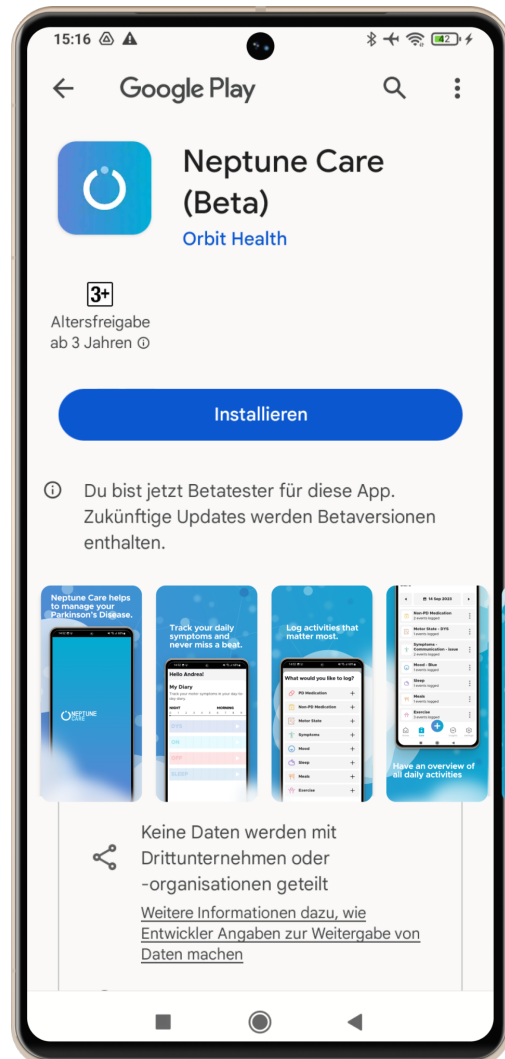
15:16

Google Play

Neptune Care (Beta)

Orbit Health

3+

Altersfreigabe ab 3 Jahren ⓘ

Installieren

ⓘ Du bist jetzt Betatester für diese App. Zukünftige Updates werden Betaversionen enthalten.

Neptune Care helps to manage your Parkinson's Disease.

NEPTUNE CARE

Track your daily symptoms and never miss a beat.

Hello Andrea!

My Diary

Log activities that matter most.

What would you like to log?

PD Medication

Non-PD Medication

Motor State

Symptoms

Mood

Sleep

Meals

Exercise

14 Sep 2023

Non-PD Medication

Motor State - DYS

Symptoms - Communication - issue

Mood - Blue

Sleep

Meals

Exercise

Have an overview of all daily activities

Keine Daten werden mit Drittunternehmen oder -organisationen geteilt

Weitere Informationen dazu, wie Entwickler Angaben zur Weitergabe von Daten machen